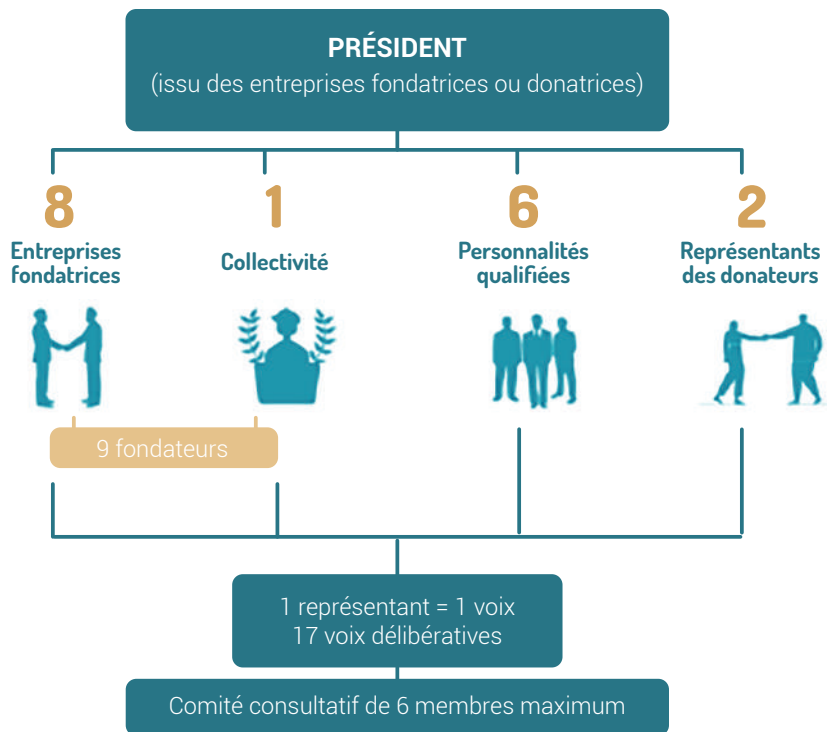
PRÉSIDENT
(issu des entreprises fondatrices ou donatrices)

8
Entreprises fondatrices

1
Collectivité

6
Personnalités qualifiées

2
Représentants des donateurs

9 fondateurs

1 représentant = 1 voix
17 voix délibératives

Comité consultatif de 6 membres maximum